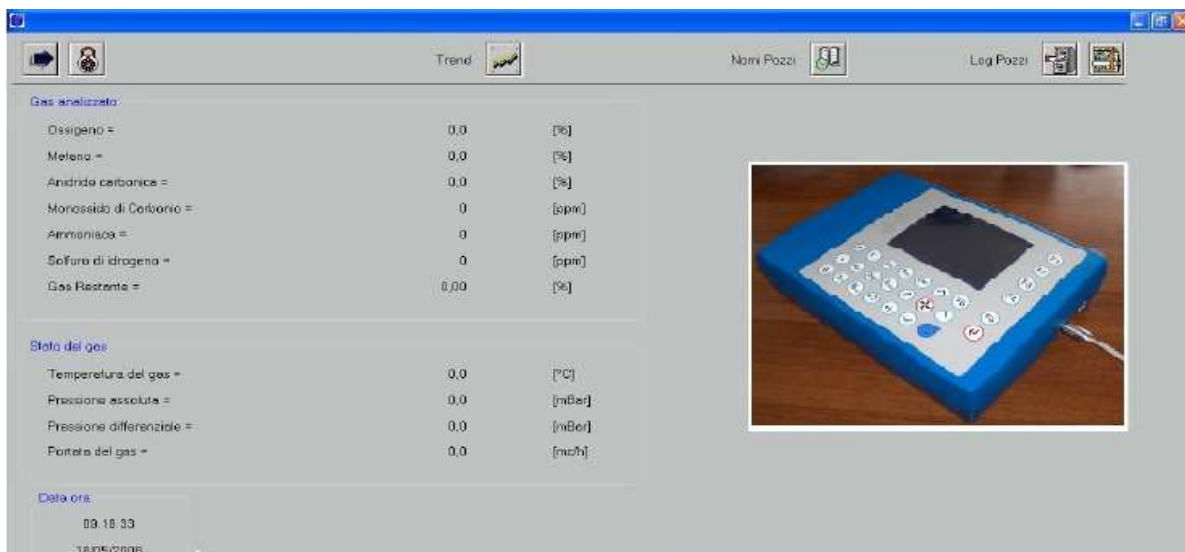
Trend

Nomi Pozzi

Log Pozzi

Gas analizzato

| | | |
|---|---|---|
| Ossigeno = | 0,0 | [%] |
| Metano = | 0,0 | [%] |
| Anidride carbonica = | 0,0 | [%] |
| Monossido di Carbonio = | 0 | [ppm] |
| Ammoniaca = | 0 | [ppm] |
| Solfuro di idrogeno = | 0 | [ppm] |
| Gas Restante = | 0,00 | [%] |

Stato del gas

| | | |
|---|---|---|
| Temperatura del gas = | 0,0 | [°C] |
| Pressione assoluta = | 0,0 | [mBar] |
| Pressione differenziale = | 0,0 | [mBar] |
| Portata del gas = | 0,0 | [mc/h] |

Data ora

09.18.33

18/05/2006